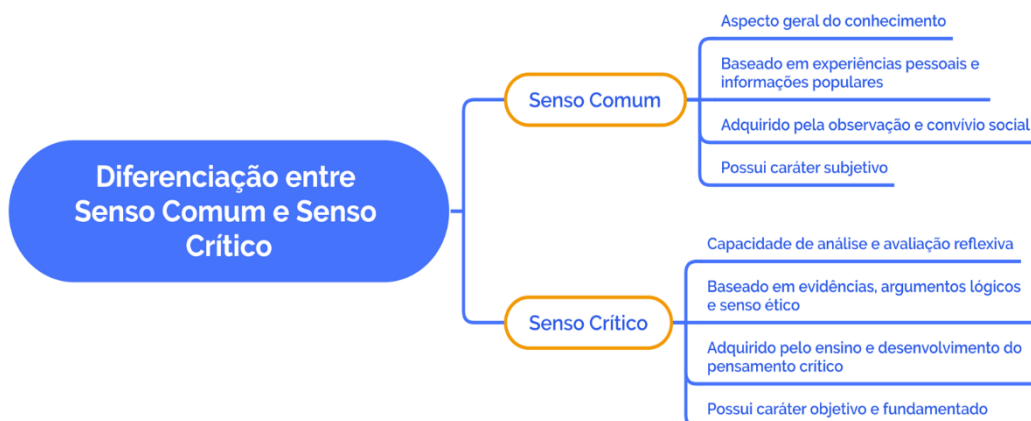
Diferenciação entre Senso Comum e Senso Crítico

Senso Comum

Aspecto geral do conhecimento

Baseado em experiências pessoais e informações populares

Adquirido pela observação e convívio social

Possui caráter subjetivo

Senso Crítico

Capacidade de análise e avaliação reflexiva

Baseado em evidências, argumentos lógicos e senso ético

Adquirido pelo ensino e desenvolvimento do pensamento crítico

Possui caráter objetivo e fundamentado